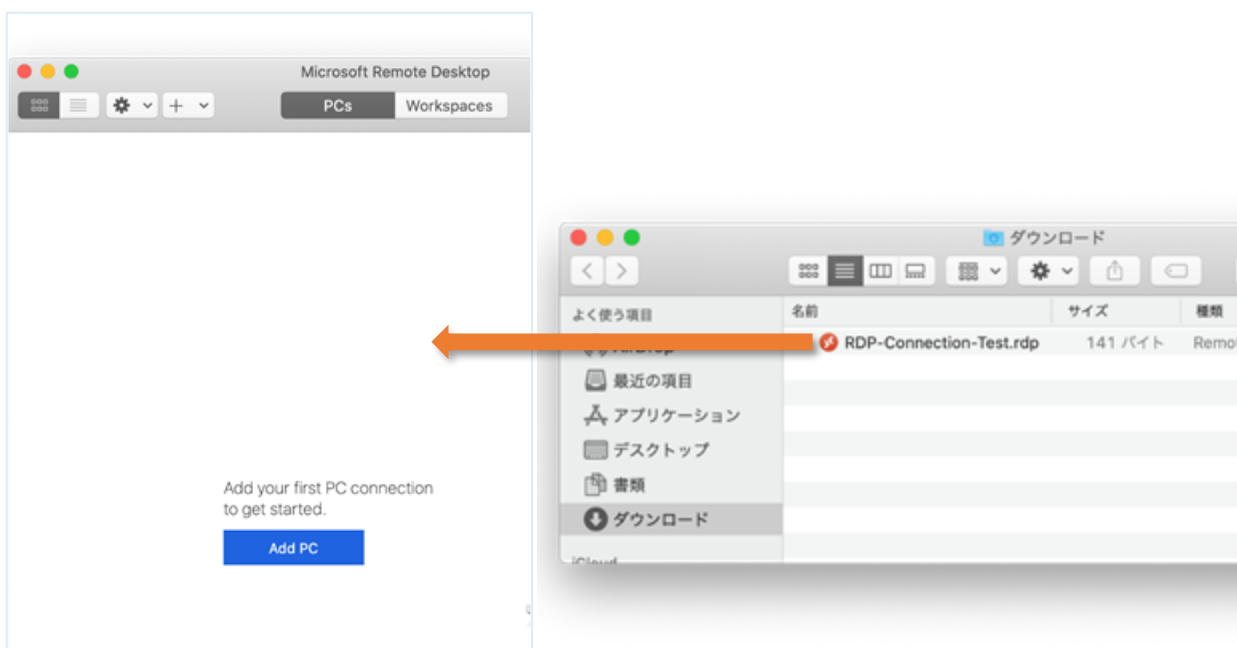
Microsoft Remote Desktop

PCs Workspaces

Add your first PC connection to get started.

Add PC

ダウンロード

よく使う項目

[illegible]

最近の項目

アプリケーション

デスクトップ

書類

ダウンロード

iCloud

名前 サイズ 種類

RDP-Connection-Test.rdp 141 バイト Remo